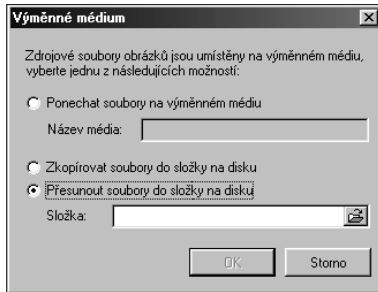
Výměnné médium

Zdrojové soubory obrázků jsou umístěny na výměnném médiu, vyberte jednu z následujících možností:

Ponechat soubory na výměnném médiu

Název média:

Zkopírovat soubory do složky na disku

Přesunout soubory do složky na disku

Složka:

OK

Storno